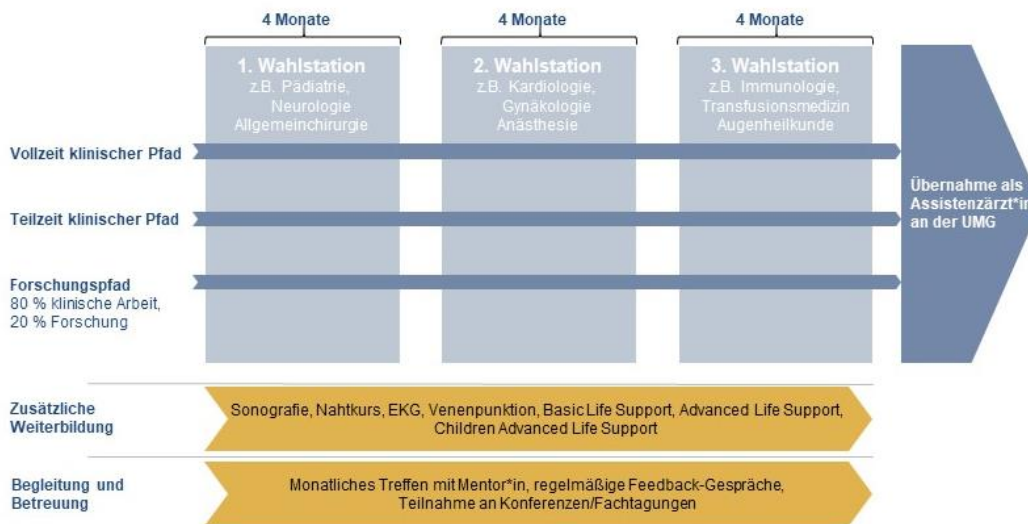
4 Monate

4 Monate

4 Monate

1. Wahlstation
z.B. Pädiatrie, Neurologie Allgemeinchirurgie

2. Wahlstation
z.B. Kardiologie, Gynäkologie Anästhesie

3. Wahlstation
z.B. Immunologie, Transfusionsmedizin Augenheilkunde

Vollzeit klinischer Pfad

Teilzeit klinischer Pfad

Forschungspfad
80 % klinische Arbeit, 20 % Forschung

Übernahme als Assistenzärzt*in an der UMG

Zusätzliche Weiterbildung

Sonografie, Nahtkurs, EKG, Venenpunktion, Basic Life Support, Advanced Life Support, Children Advanced Life Support

Begleitung und Betreuung

Monatliches Treffen mit Mentor*in, regelmäßige Feedback-Gespräche, Teilnahme an Konferenzen/Fachtagungen